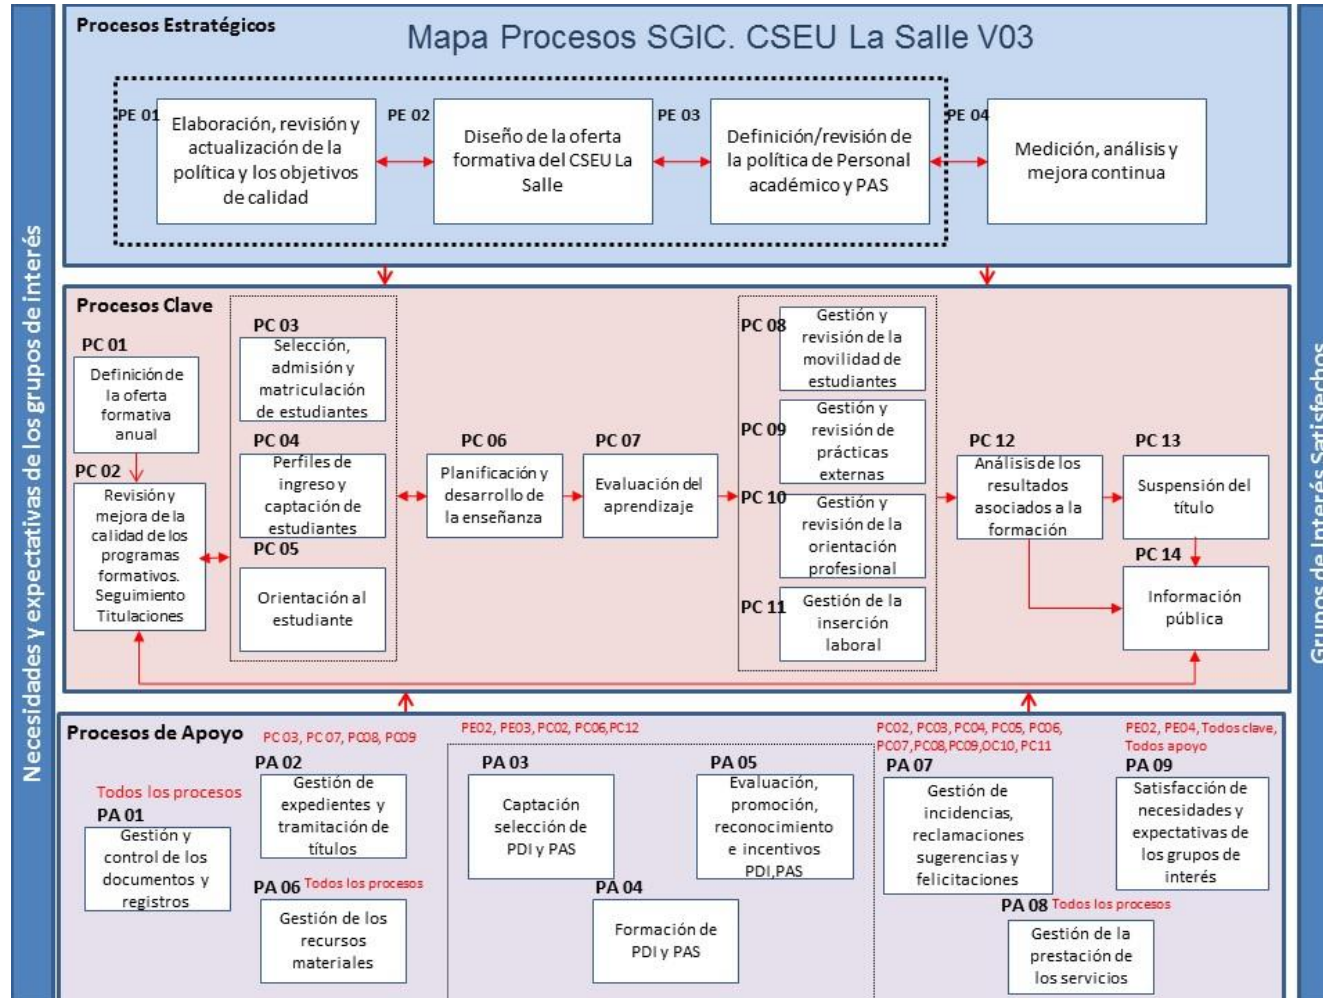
Necesidades y expectativas de los grupos de interés

Procesos Estratégicos

Mapa Procesos SGIC. CSEU La Salle V03

PE 01
Elaboración, revisión y actualización de la política y los objetivos de calidad

PE 02
Diseño de la oferta formativa del CSEU La Salle

PE 03
Definición/revisión de la política de Personal académico y PAS

PE 04
Medición, análisis y mejora continua

Procesos Clave

PC 01
Definición de la oferta formativa anual

PC 02
Revisión y mejora de la calidad de los programas formativos. Seguimiento Titulaciones

PC 03
Selección, admisión y matriculación de estudiantes

PC 04
Perfiles de ingreso y captación de estudiantes

PC 05
Orientación al estudiante

PC 06
Planificación y desarrollo de la enseñanza

PC 07
Evaluación del aprendizaje

PC 08
Gestión y revisión de la movilidad de estudiantes

PC 09
Gestión y revisión de prácticas externas

PC 10
Gestión y revisión de la orientación profesional

PC 11
Gestión de la inserción laboral

PC 12
Análisis de los resultados asociados a la formación

PC 13
Suspensión del título

PC 14
Información pública

Procesos de Apoyo

Todos los procesos
PA 01
Gestión y control de los documentos y registros

PC 03, PC 07, PC08, PC09
PA 02
Gestión de expedientes y tramitación de títulos

PA 06 Todos los procesos
Gestión de los recursos materiales

PE02, PE03, PC02, PC06,PC12
PA 03
Captación selección de PDI y PAS

PA 05
Evaluación, promoción, reconocimiento e incentivos PDI,PAS

PA 04
Formación de PDI y PAS

PC02, PC03, PC04, PC05, PC06, PC07,PC08,PC09,OC10, PC11
PA 07
Gestión de incidencias, reclamaciones sugerencias y felicitaciones

PE02, PE04, Todos clave, Todos apoyo
PA 09
Satisfacción de necesidades y expectativas de los grupos de interés

PA 08 Todos los procesos
Gestión de la prestación de los servicios

Grupos de Interés Satisfechos